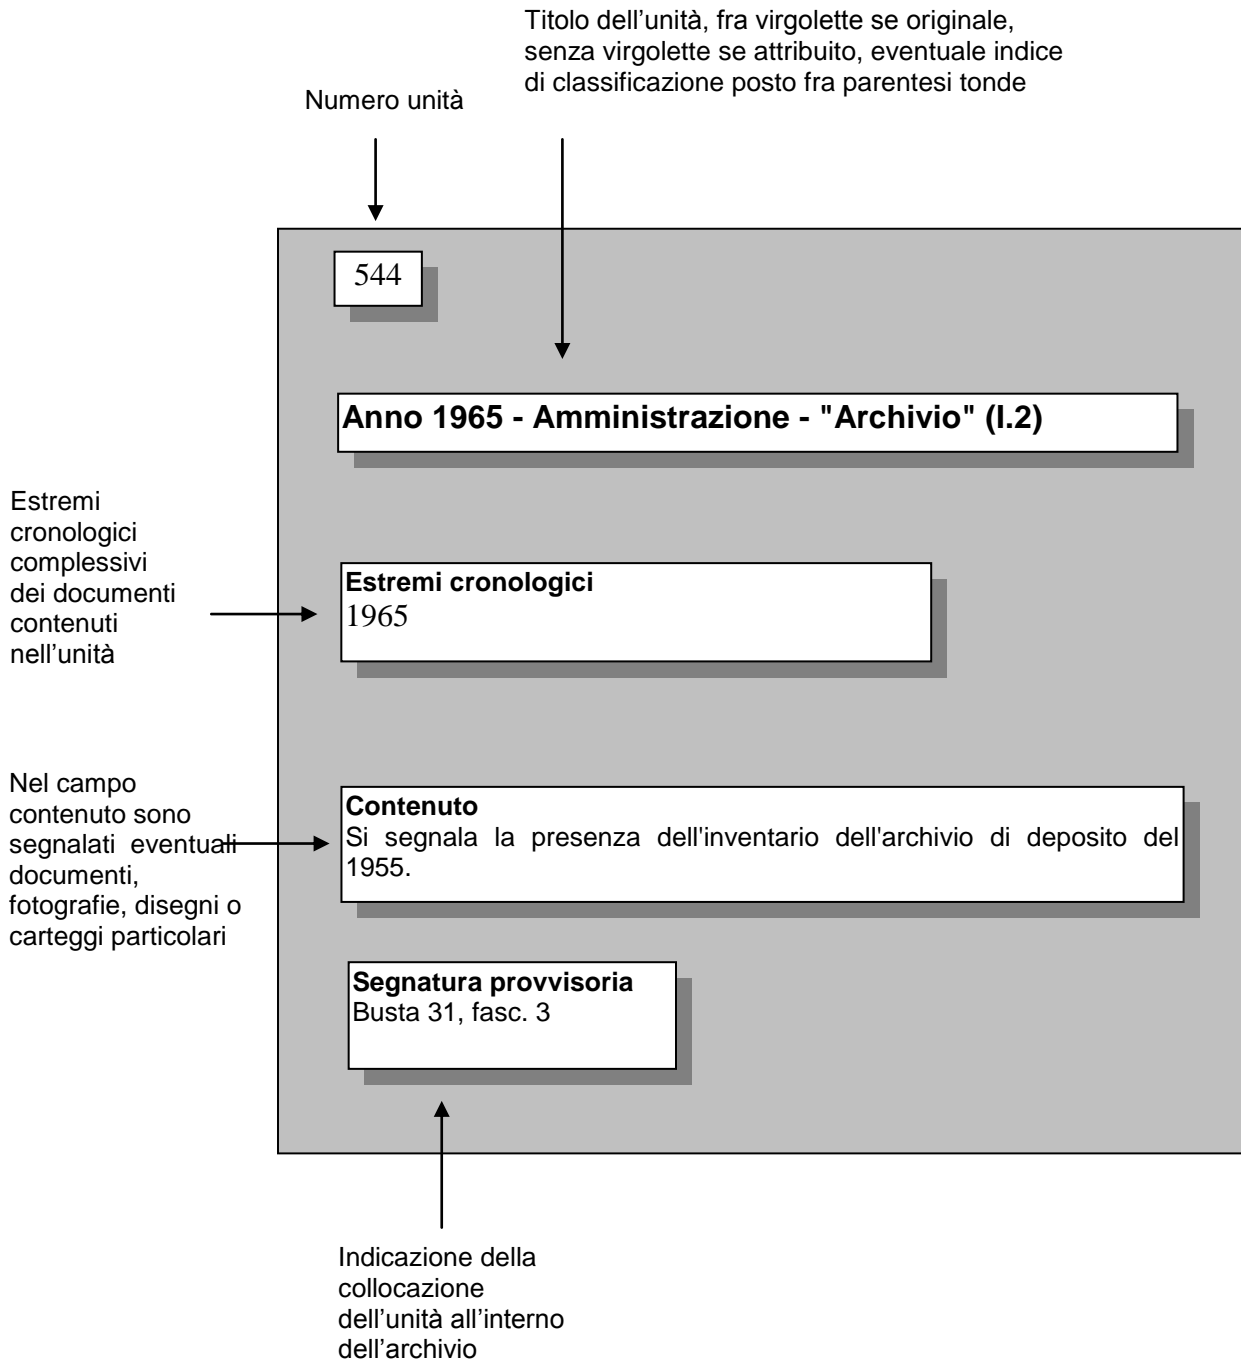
Titolo dell’unità, fra virgolette se originale, senza virgolette se attribuito, eventuale indice di classificazione posto fra parentesi tonde

Numero unità

544

Anno 1965 - Amministrazione - "Archivio" (I.2)

Estremi cronologici complessivi dei documenti contenuti nell’unità

Estremi cronologici
1965

Nel campo contenuto sono segnalati eventuali documenti, fotografie, disegni o carteggi particolari

Contenuto
Si segnala la presenza dell'inventario dell'archivio di deposito del 1955.

Segnatura provvisoria
Busta 31, fasc. 3

Indicazione della collocazione dell’unità all’interno dell’archivio